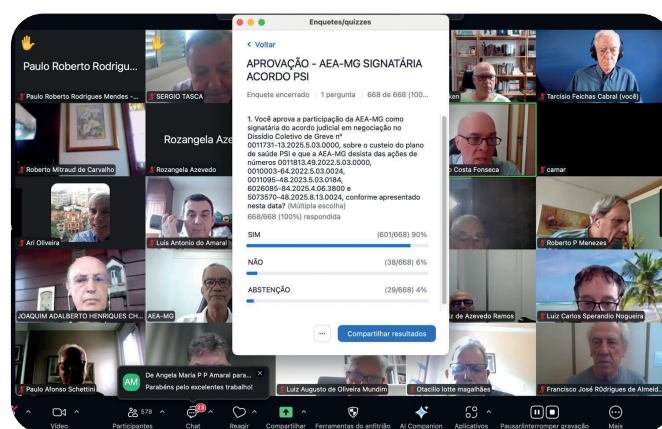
Enquetes/quizzes

< Voltar

APROVAÇÃO - AEA-MG SIGNATÁRIA ACORDO PSI

Enquete encerrado | 1 pergunta | 668 de 668 (100...

1. Você aprova a participação da AEA-MG como signatária do acordo judicial em negociação no Dissídio Coletivo de Greve nº 0011731-13.2025.5.03.0000, sobre o custeio do plano de saúde PSI e que a AEA-MG desista das ações de números 0011813.49.2022.5.03.0000, 0010003-64.2022.5.03.0024, 0011095-48.2023.5.03.0184, 6026085-84.2025.4.06.3800 e 5073570-48.2025.8.13.0024, conforme apresentado nesta data? (Múltipla escolha)
668/668 (100%) respondida

SIM (601/668) 90%

NÃO (38/668) 6%

ABSTENÇÃO (29/668) 4%

...

Compartilhar resultados

Paulo Roberto Rodrigu...
Paulo Roberto Rodrigues Mendes -...
SERGIO TASCA
Rozangela Az...
Rozangela Azevedo
Roberto Mitraud de Carvalho
Ari Oliveira
Luis Antonio do Amaral
JOAQUIM ADALBERTO HENRIQUES CH...
AEA-MG
Paulo Afonso Schettini
Tarcísio Feichas Cabral (você)
Costa Fonseca
camar
Roberto P Menezes
z de Azevedo Ramos
Luiz Carlos Sperandio Nogueira
Luiz Augusto de Oliveira Mundim
Otacílio Iotte magalhães
Francisco José ROdrigues de Almeid...
ken

AM De Angela Maria P P Amaral para...
Parabéns pelo excelentes trabalho!

Vídeo
578 Participantes
23 Chat
Reagir
Compartilhar
Ferramentas do anfitrião
AI Companion
Aplicativos
Pausar/interromper gravação
Mais